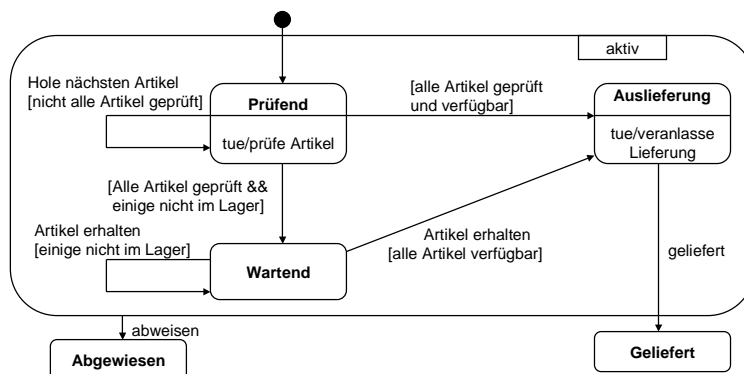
aktiv

Hole nächsten Artikel
[nicht alle Artikel geprüft]

Prüfend

tue/prüfe Artikel

[alle Artikel geprüft und verfügbar]

Auslieferung

tue/veranlasse Lieferung

[Alle Artikel geprüft && einige nicht im Lager]

Artikel erhalten
[einige nicht im Lager]

Wartend

Artikel erhalten
[alle Artikel verfügbar]

geliefert

abweisen

Abgewiesen

Geliefert